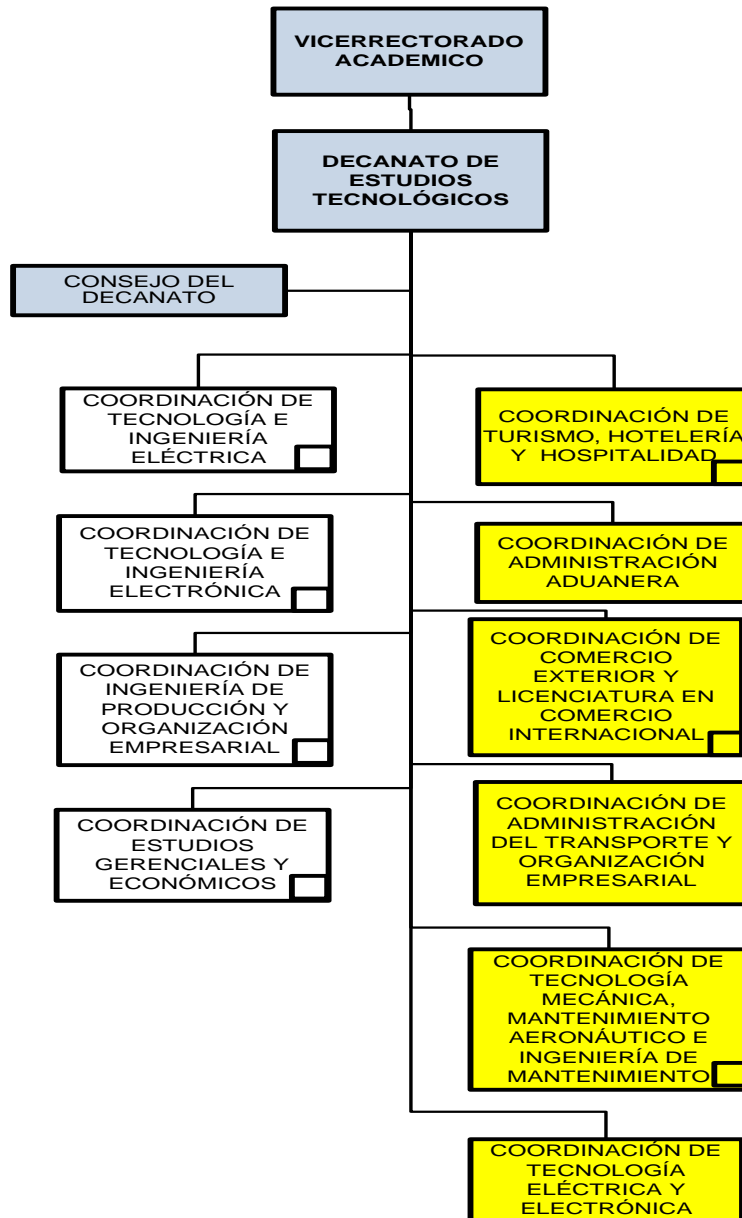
VICERRECTORADO ACADEMICO

DECANATO DE ESTUDIOS TECNOLÓGICOS

CONSEJO DEL DECANATO

COORDINACIÓN DE TECNOLOGÍA E INGENIERÍA ELÉCTRICA

COORDINACIÓN DE TURISMO, HOTELERÍA Y HOSPITALIDAD

COORDINACIÓN DE TECNOLOGÍA E INGENIERÍA ELECTRÓNICA

COORDINACIÓN DE ADMINISTRACIÓN ADUANERA

COORDINACIÓN DE INGENIERÍA DE PRODUCCIÓN Y ORGANIZACIÓN EMPRESARIAL

COORDINACIÓN DE COMERCIO EXTERIOR Y LICENCIATURA EN COMERCIO INTERNACIONAL

COORDINACIÓN DE ESTUDIOS GERENCIALES Y ECONÓMICOS

COORDINACIÓN DE ADMINISTRACIÓN DEL TRANSPORTE Y ORGANIZACIÓN EMPRESARIAL

COORDINACIÓN DE TECNOLOGÍA MECÁNICA, MANTENIMIENTO AERONÁUTICO E INGENIERÍA DE MANTENIMIENTO

COORDINACIÓN DE TECNOLOGÍA ELÉCTRICA Y ELECTRÓNICA